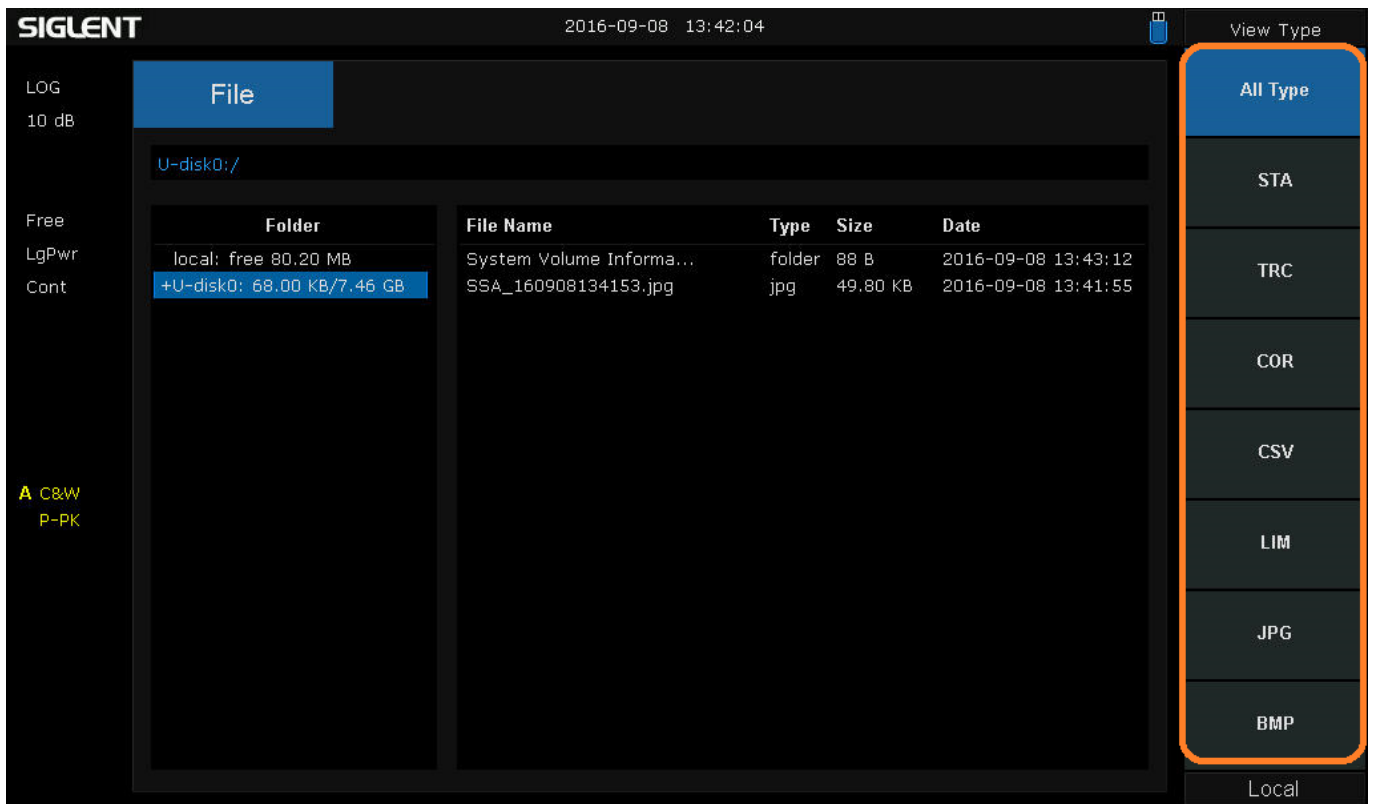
SIGLENT 2016-09-08 13:42:04 View Type

LOG
10 dB

File

U-disk0:/

Free
LgPwr
Cont

| Folder |
|---|
| local: free 80.20 MB |
| +U-disk0: 68.00 KB/7.46 GB |

| File Name | Type | Size | Date |
|---|---|---|---|
| System Volume Informa... | folder | 88 B | 2016-09-08 13:43:12 |
| SSA_160908134153.jpg | jpg | 49.80 KB | 2016-09-08 13:41:55 |

A C&W
P-PK

All Type
STA
TRC
COR
CSV
LIM
JPG
BMP
Local